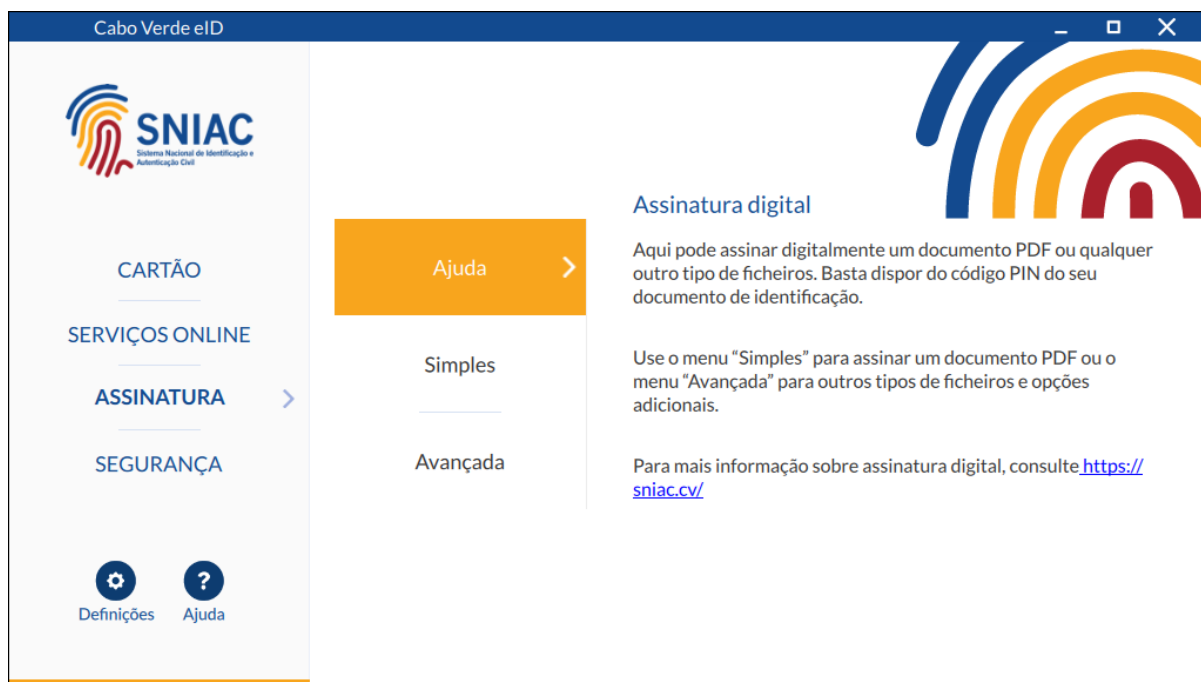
Cabo Verde eID

SNIAC
Sistema Nacional de Identificação e Autenticação Civil

CARTÃO

SERVIÇOS ONLINE

ASSINATURA

SEGURANÇA

Definições Ajuda

Ajuda

Simples

Avançada

Assinatura digital

Aqui pode assinar digitalmente um documento PDF ou qualquer outro tipo de ficheiros. Basta dispor do código PIN do seu documento de identificação.

Use o menu “Simples” para assinar um documento PDF ou o menu “Avançada” para outros tipos de ficheiros e opções adicionais.

Para mais informação sobre assinatura digital, consulte https://sniac.cv/